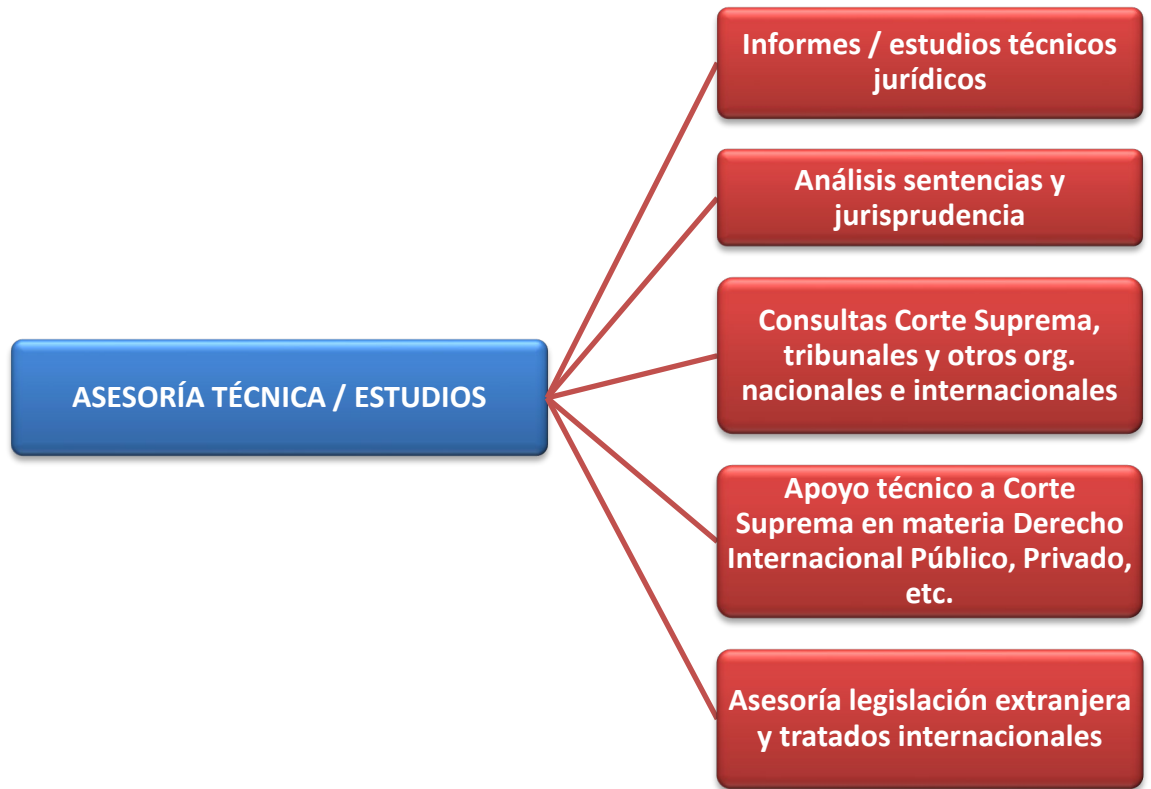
ASESORÍA TÉCNICA / ESTUDIOS

Informes / estudios técnicos jurídicos

Análisis sentencias y jurisprudencia

Consultas Corte Suprema, tribunales y otros org. nacionales e internacionales

Apoyo técnico a Corte Suprema en materia Derecho Internacional Público, Privado, etc.

Asesoría legislación extranjera y tratados internacionales